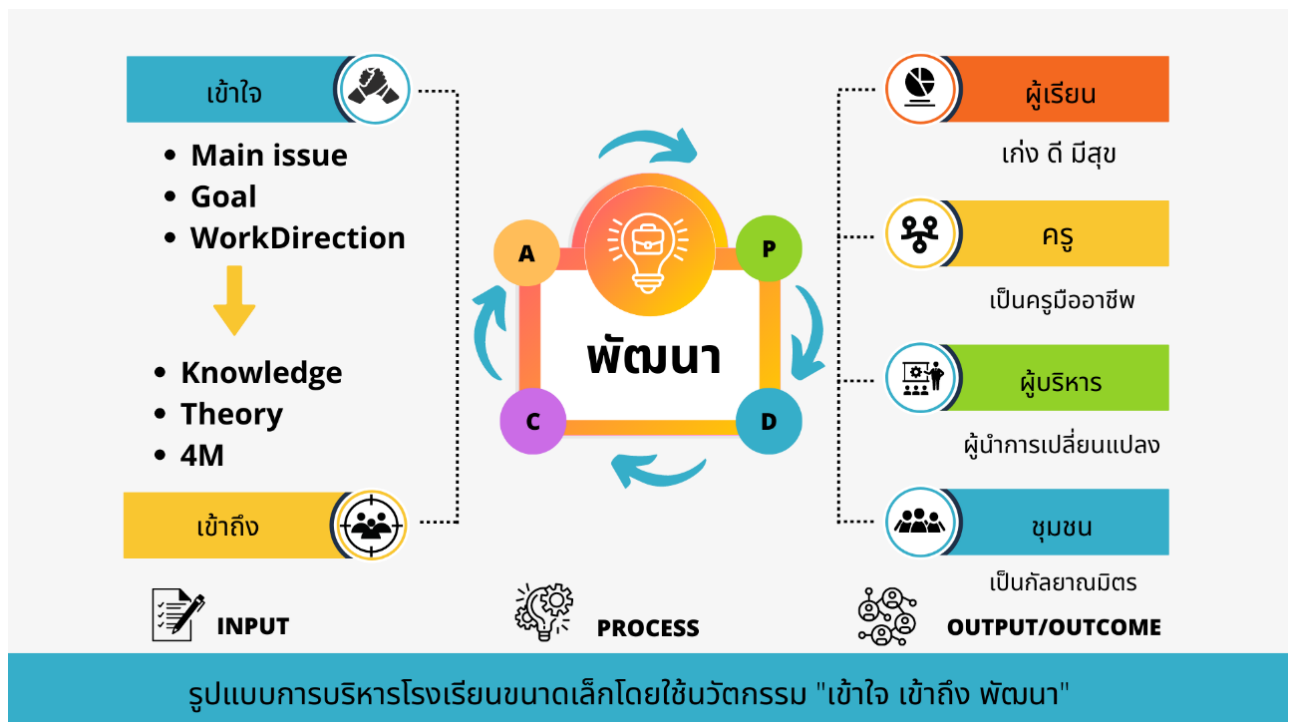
เข้าใจ

- Main issue
- Goal
- WorkDirection

- Knowledge
- Theory
- 4M

เข้าถึง

A
P
พัฒนา
C
D

ผู้เรียน

เก่ง ดี มีสุข

ครู

เป็นครูมืออาชีพ

ผู้บริหาร

ผู้นำการเปลี่ยนแปลง

ชุมชน

เป็นกัลยาณมิตร

INPUT

PROCESS

OUTPUT/OUTCOME

รูปแบบการบริหารโรงเรียนขนาดเล็กโดยใช้นวัตกรรม "เข้าใจ เข้าถึง พัฒนา"